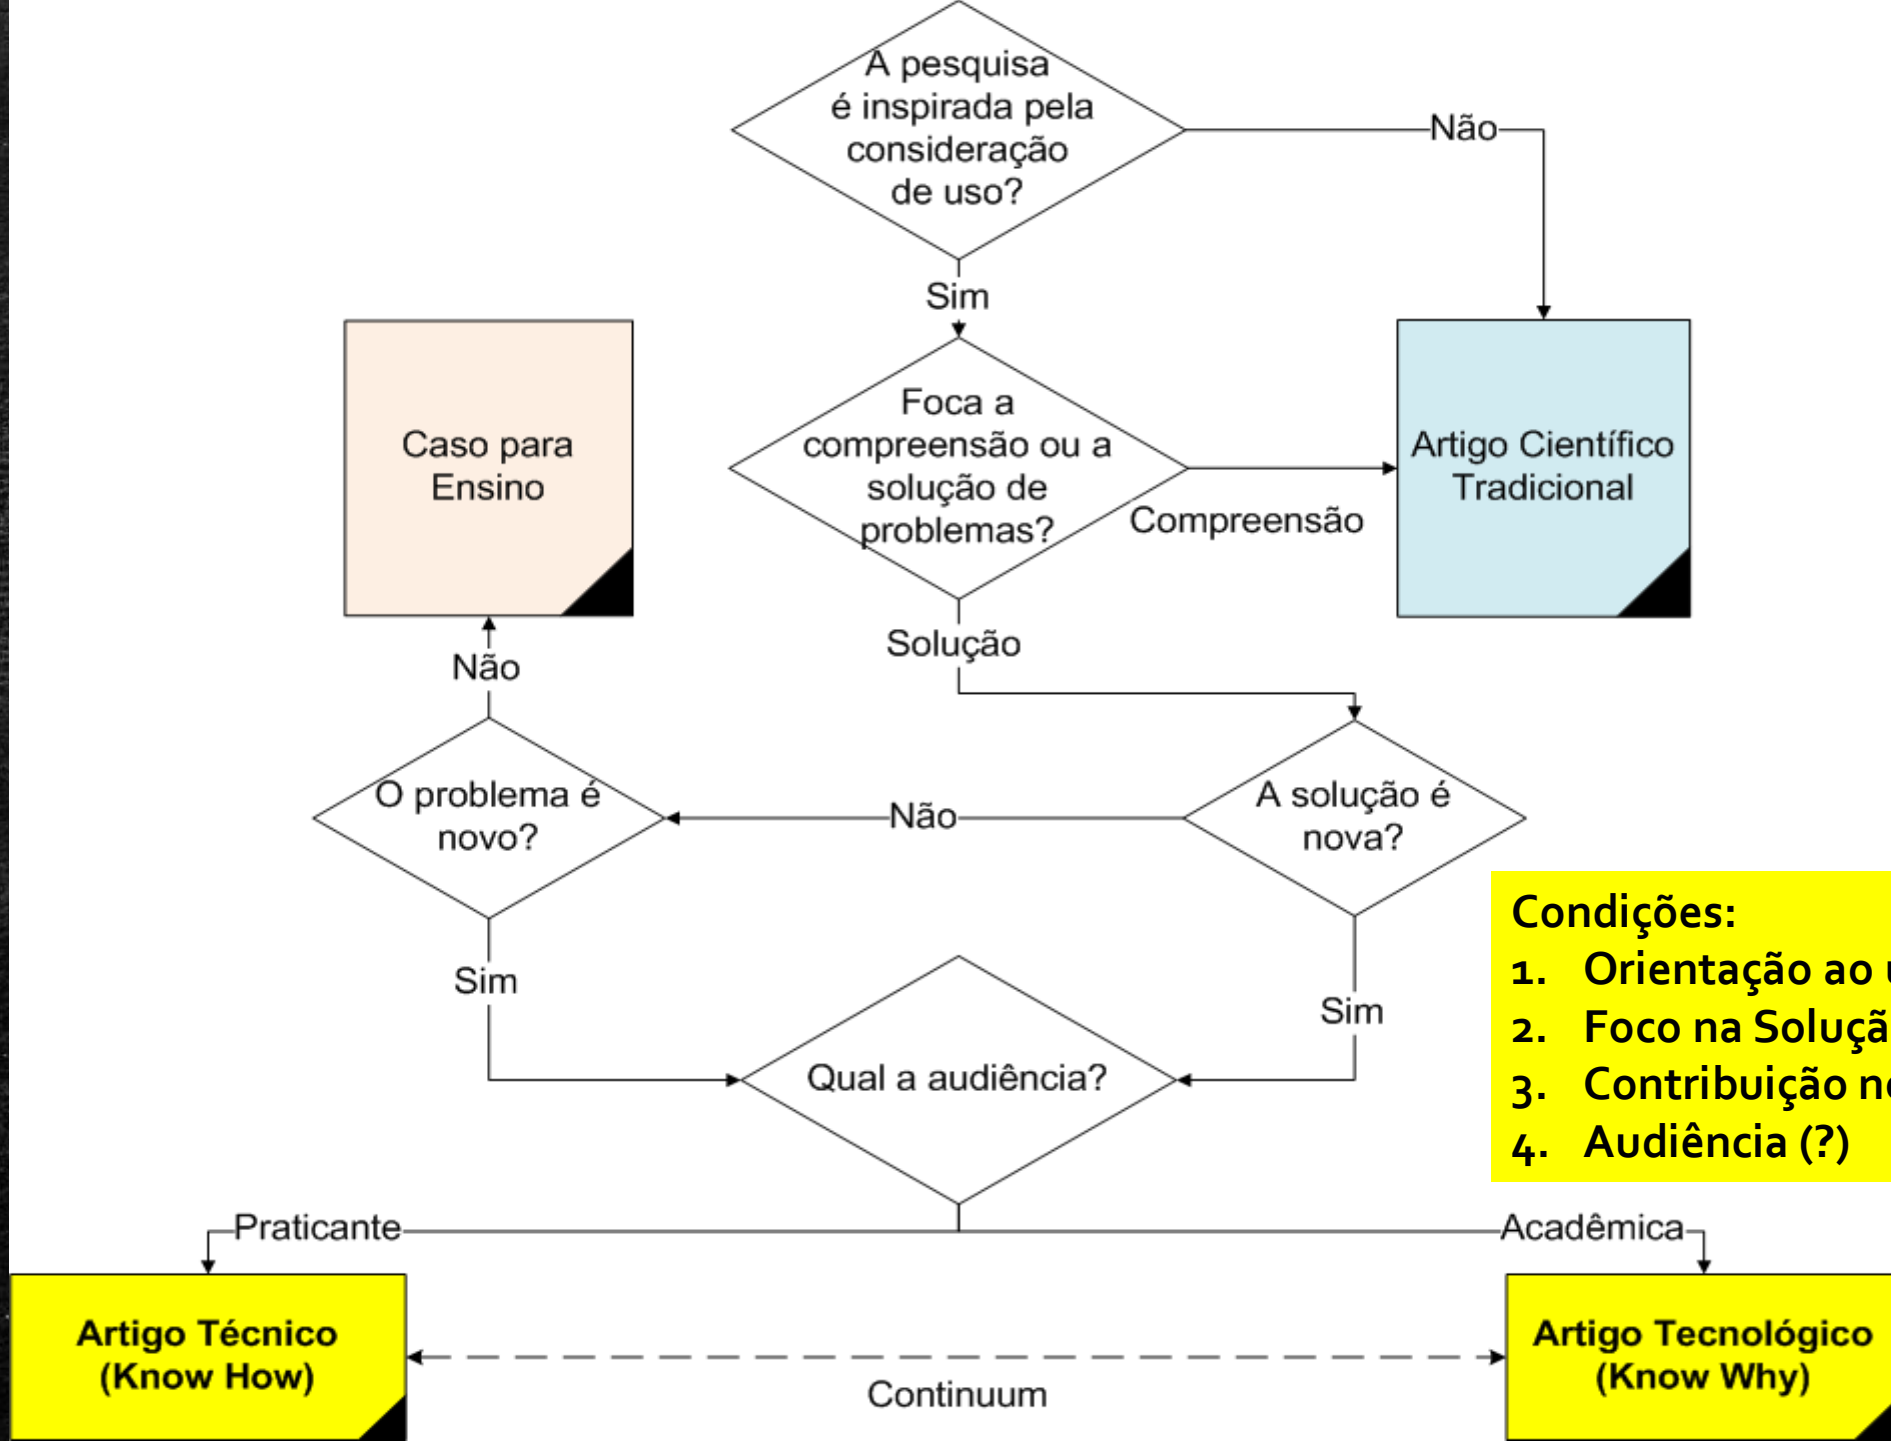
A pesquisa é inspirada pela consideração de uso?

Não

Sim

Caso para Ensino

Foca a compreensão ou a solução de problemas?

Artigo Científico Tradicional

Compreensão

Solução

Não

O problema é novo?

Não

A solução é nova?

Condições:
1. Orientação ao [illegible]
2. Foco na Soluçã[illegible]
3. Contribuição n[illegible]
4. Audiência (?)

Sim

Sim

Qual a audiência?

Praticante

Acadêmica

Artigo Técnico (Know How)

Continuum

Artigo Tecnológico (Know Why)